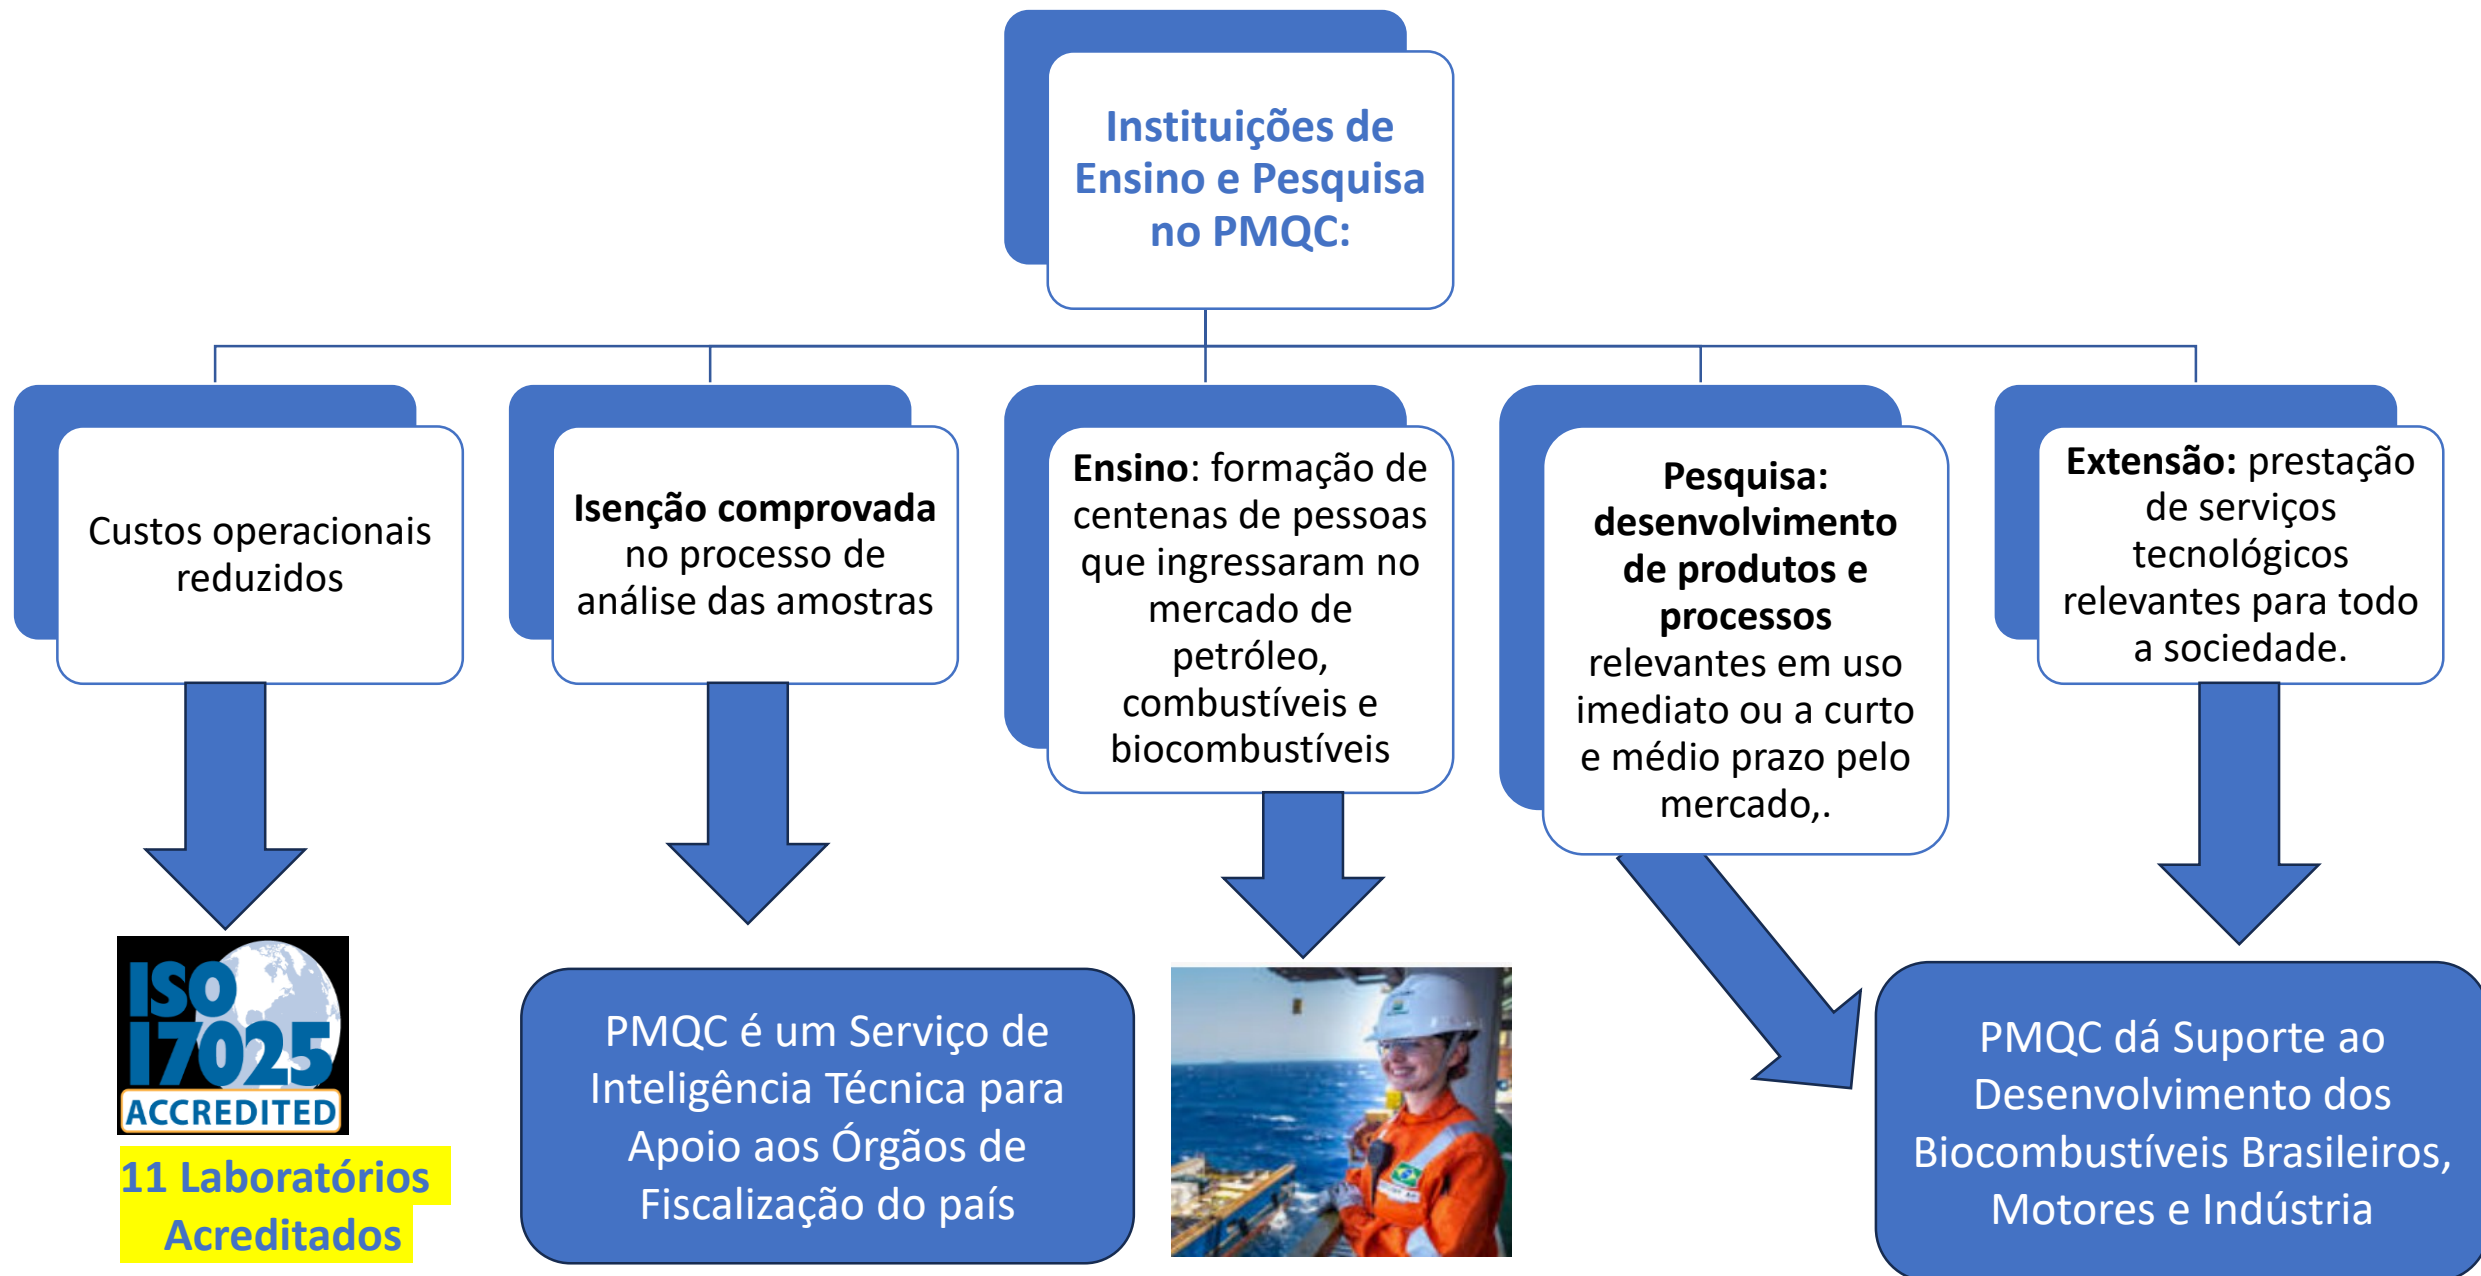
Instituições de Ensino e Pesquisa no PMQC:

Custos operacionais reduzidos

Isenção comprovada no processo de análise das amostras

Ensino: formação de centenas de pessoas que ingressaram no mercado de petróleo, combustíveis e biocombustíveis

Pesquisa: desenvolvimento de produtos e processos relevantes em uso imediato ou a curto e médio prazo pelo mercado,.

Extensão: prestação de serviços tecnológicos relevantes para todo a sociedade.

ISO 17025 ACCREDITED

11 Laboratórios Acreditados

PMQC é um Serviço de Inteligência Técnica para Apoio aos Órgãos de Fiscalização do país

PMQC dá Suporte ao Desenvolvimento dos Biocombustíveis Brasileiros, Motores e Indústria